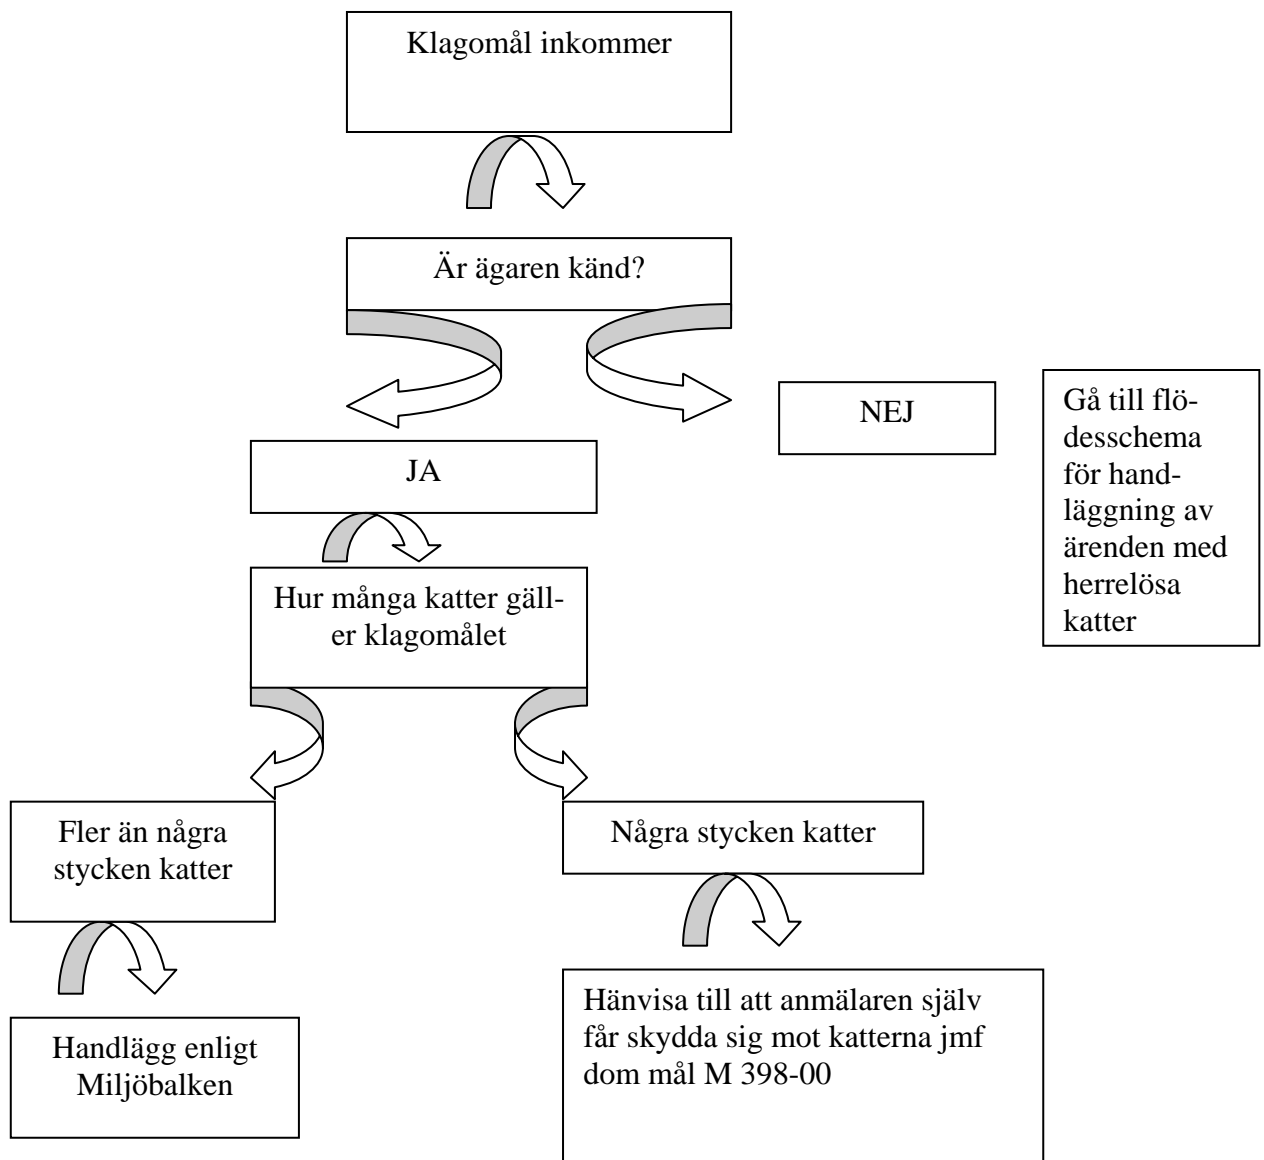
Klagomål inkommer

Är ägaren känd?

NEJ

Gå till flödesschema för handläggning av ärenden med herrelösa katter

JA

Hur många katter gäller klagomålet

Fler än några stycken katter

Några stycken katter

Handlägg enligt Miljöbalken

Hänvisa till att anmälaren själv får skydda sig mot katterna jmf dom mål M 398-00